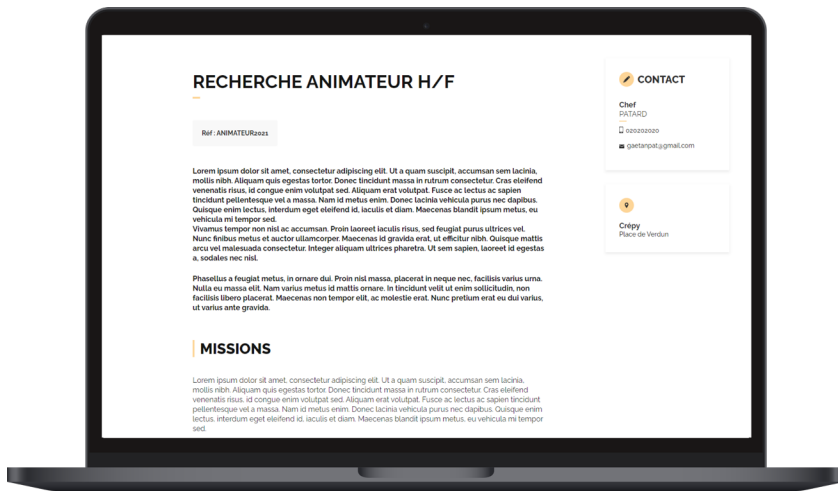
RECHERCHE ANIMATEUR H/F

Réf : ANIMATEUR2021

Lorem ipsum dolor sit amet, consectetur adipiscing elit. Ut a quam suscipit, accumsan sem lacinia, mollis nibh. Aliquam quis egestas tortor. Donec tincidunt massa in rutrum consectetur. Cras eleifend venenatis risus, id congue enim volutpat sed. Aliquam erat volutpat. Fusce ac lectus ac sapien tincidunt pellentesque vel a massa. Nam id metus enim. Donec lacinia vehicula purus nec dapibus. Quisque enim lectus, interdum eget eleifend id, iaculis et diam. Maecenas blandit ipsum metus, eu vehicula mi tempor sed.
Vivamus tempor non nisl ac accumsan. Proin laoreet iaculis risus, sed feugiat purus ultrices vel. Nunc finibus metus et auctor ullamcorper. Maecenas id gravida erat, ut efficitur nibh. Quisque mattis arcu vel malesuada consectetur. Integer aliquam ultrices pharetra. Ut sem sapien, laoreet id egestas a, sodales nec nisl.

Phasellus a feugiat metus, in ornare dui. Proin nisl massa, placerat in neque nec, facilisis varius urna. Nulla eu massa elit. Nam varius metus id mattis ornare. In tincidunt velit ut enim sollicitudin, non facilisis libero placerat. Maecenas non tempor elit, ac molestie erat. Nunc pretium erat eu dui varius, ut varius ante gravida.

MISSIONS

Lorem ipsum dolor sit amet, consectetur adipiscing elit. Ut a quam suscipit, accumsan sem lacinia, mollis nibh. Aliquam quis egestas tortor. Donec tincidunt massa in rutrum consectetur. Cras eleifend venenatis risus, id congue enim volutpat sed. Aliquam erat volutpat. Fusce ac lectus ac sapien tincidunt pellentesque vel a massa. Nam id metus enim. Donec lacinia vehicula purus nec dapibus. Quisque enim lectus, interdum eget eleifend id, iaculis et diam. Maecenas blandit ipsum metus, eu vehicula mi tempor sed.

CONTACT

Chef
PATARD

0202020202

gaetanpat@gmail.com

Crépy
Place de Verdun